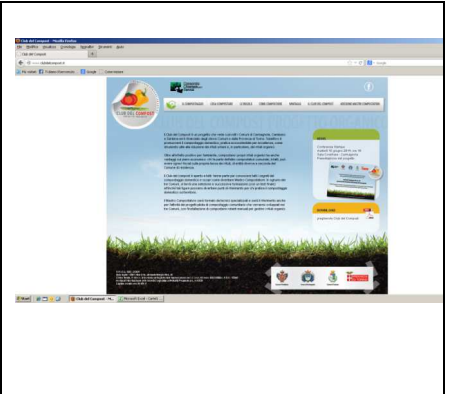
Club del Compost - Mozilla Firefox

File Modifica Visualizza Cronologia Segnalibri Strumenti Aiuto

Club del Compost

www.clubdelcompost.it

Più visitati Come iniziare Google Ultime notizie

Consorzio Chierese per i Servizi

CLUB DEL COMPOST

IL COMPOSTAGGIO COME COMPOSTARE IL REGOLE CHIEDI COMPOSTIERA MANUALE IL CLUB DEL COMPOST DIVENTARE MAESTRO COMPOSTATORE

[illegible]

News

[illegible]

Ultime news

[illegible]

Start Club del Compost - M... Microsoft Excel - Cartel1